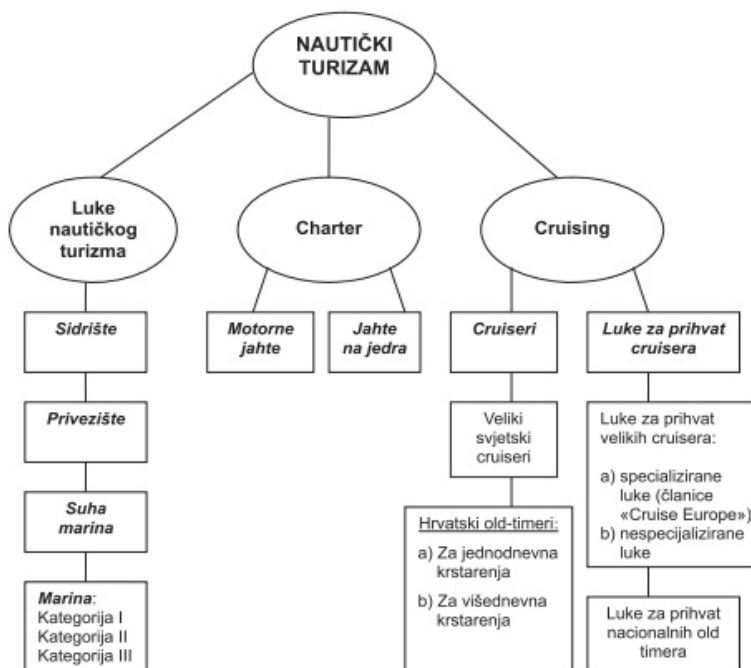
NAUTIČKI TURIZAM

Luke nautičkog turizma

Charter

Cruising

Sidrište

Privezište

Suha marina

Marina:
Kategorija I
Kategorija II
Kategorija III

Motorne jahte

Jahte na jedra

Cruiseri

Veliki svjetski cruiseri

Hrvatski old-timeri:
a) Za jednodnevna krstarenja
b) Za višednevna krstarenja

Luke za prihvat cruisera

Luke za prihvat velikih cruisera:
a) specijalizirane luke (članice «Cruise Europe»)
b) nespecijalizirane luke

Luke za prihvat nacionalnih old timera